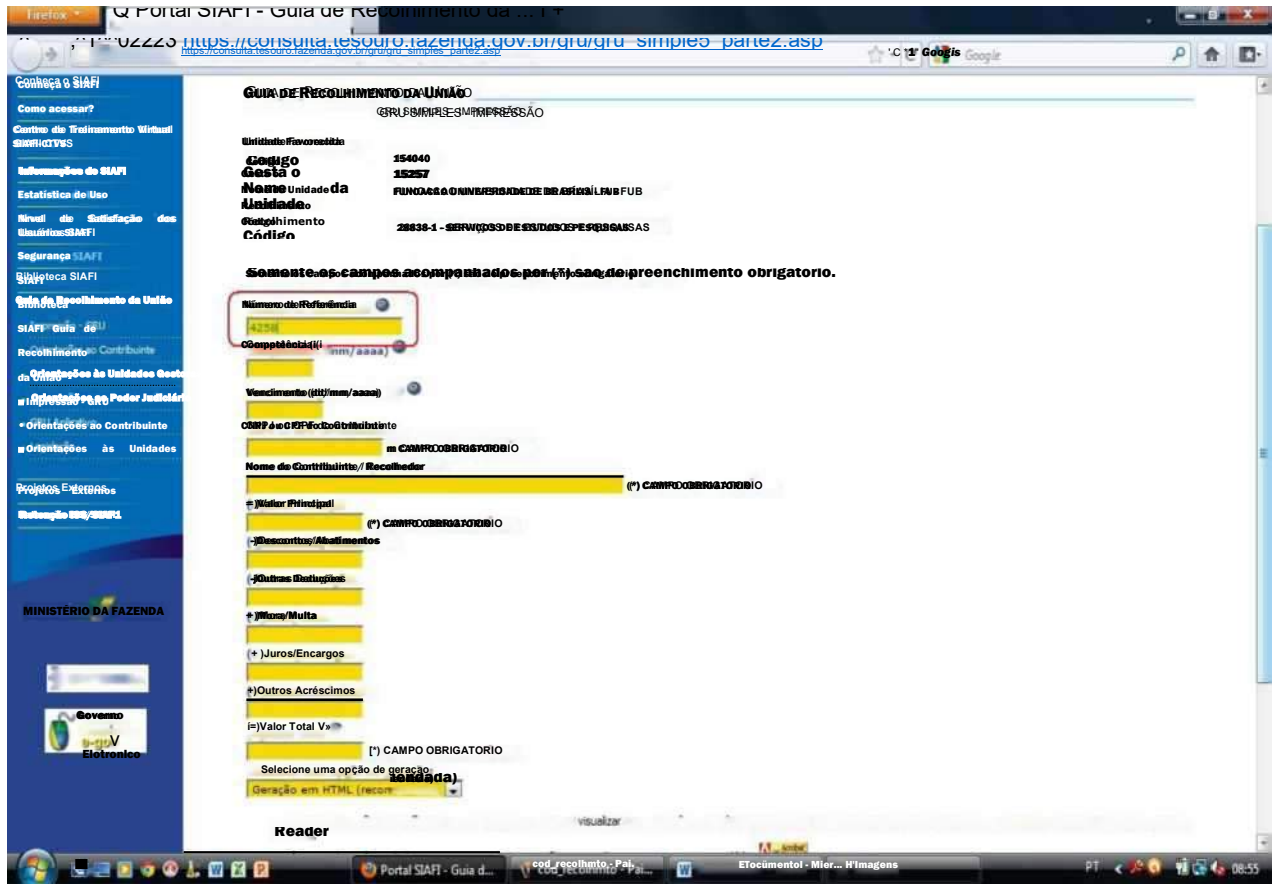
Firefox Q Portal SIAFI - Guia de Recolhimento da ... +

https://consulta.tesouro.fazenda.gov.br/gru/gru_simples_parte2.asp

Google

Conheça o SIAFI
Como acessar?
Centro de Treinamento Virtual SIAFI-CTVS
Informações do SIAFI
Estatística de Uso
Nível de Satisfação dos Usuários SIAFI
Segurança SIAFI
Biblioteca SIAFI
Guia de Recolhimento da União
SIAFI Guia de Recolhimento da União
Orientações às Unidades Gestoras
Orientações ao Poder Judiciário
Impressão GRU
Orientações ao Contribuinte
Orientações às Unidades
Projetos Externos
Reforma Ordem SIAFI
MINISTÉRIO DA FAZENDA
Governo Eletronico

GUIA DE RECOLHIMENTO DA UNIÃO
GRU SIMPLES - IMPRESSÃO

Unidade Favorecida
Código Gestão
154040
15257
Nome da Unidade
FUNDAÇÃO UNIVERSIDADE DE BRASÍLIA/FUB
Recolhimento Código
28838-1 - SERVIÇOS DE ESTUDOS E PESQUISAS

Somente os campos acompanhados por (*) são de preenchimento obrigatorio.

Número de Referência
4258
Competência (mm/aaaa)
Vencimento (dd/mm/aaaa)
CNPJ ou CPF do Contribuinte
(*) CAMPO OBRIGATORIO
Nome do Contribuinte / Recolhedor
(*) CAMPO OBRIGATORIO
(=)Valor Principal
(*) CAMPO OBRIGATORIO
(-)Descontos/Abatimentos
(-)Outras Deduções
(+)Mora/Multa
(+)Juros/Encargos
(+)Outros Acréscimos
(=)Valor Total
(*) CAMPO OBRIGATORIO
Selecione uma opção de geração
Geração em HTML (recomendada)
visualizar
Reader

Portal SIAFI - Guia d...
cod_recolhmto - Pai...
Documento1 - Micr...
PT 08:55